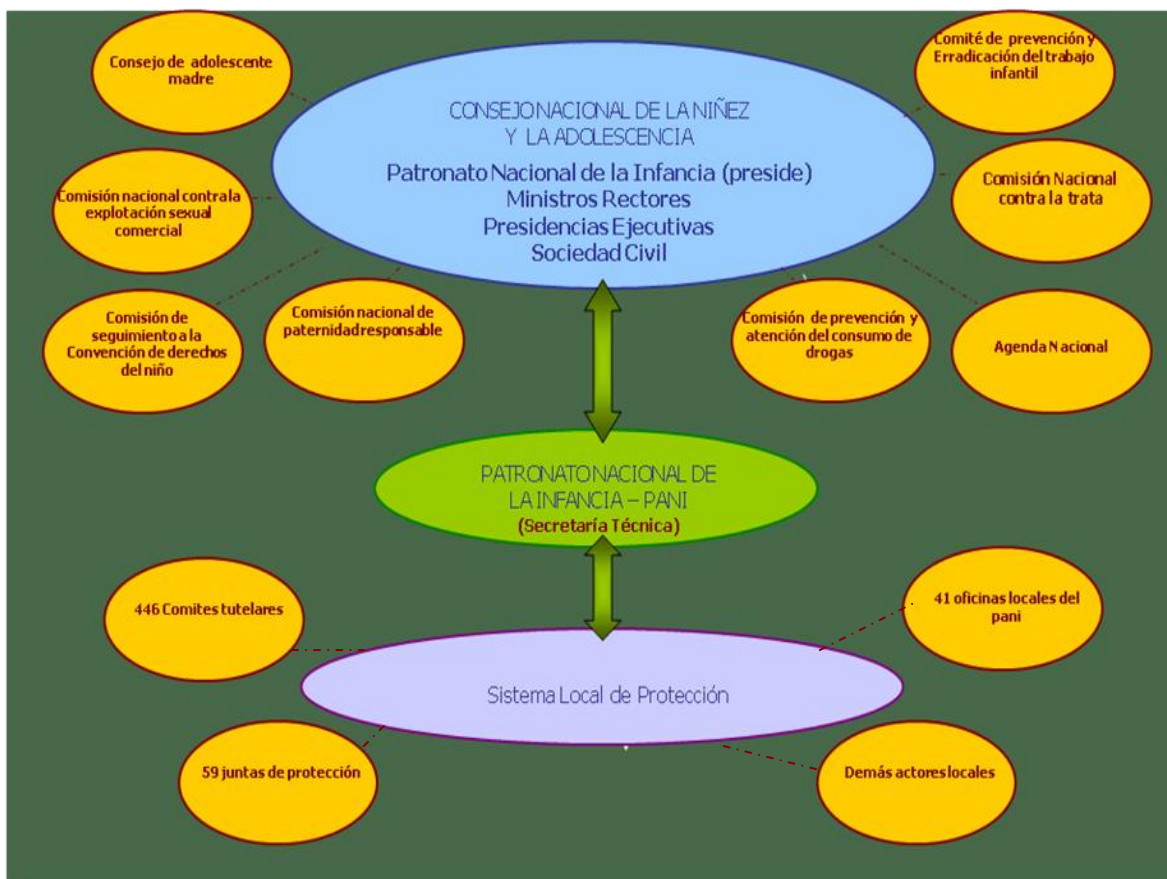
Consejo de adolescente madre

CONSEJO NACIONAL DE LA NIÑEZ Y LA ADOLESCENCIA

Patronato Nacional de la Infancia (preside)
Ministros Rectores
Presidencias Ejecutivas
Sociedad Civil

Comité de prevención y Erradicación del trabajo infantil

Comisión nacional contra la explotación sexual comercial

Comisión Nacional contra la trata

Comisión de seguimiento a la Convención de derechos del niño

Comisión nacional de paternidad responsable

Comisión de prevención y atención del consumo de drogas

Agenda Nacional

PATRONATO NACIONAL DE LA INFANCIA – PANI
(Secretaría Técnica)

446 Comites tutelares

41 oficinas locales del pani

Sistema Local de Protección

59 juntas de protección

Demás actores locales